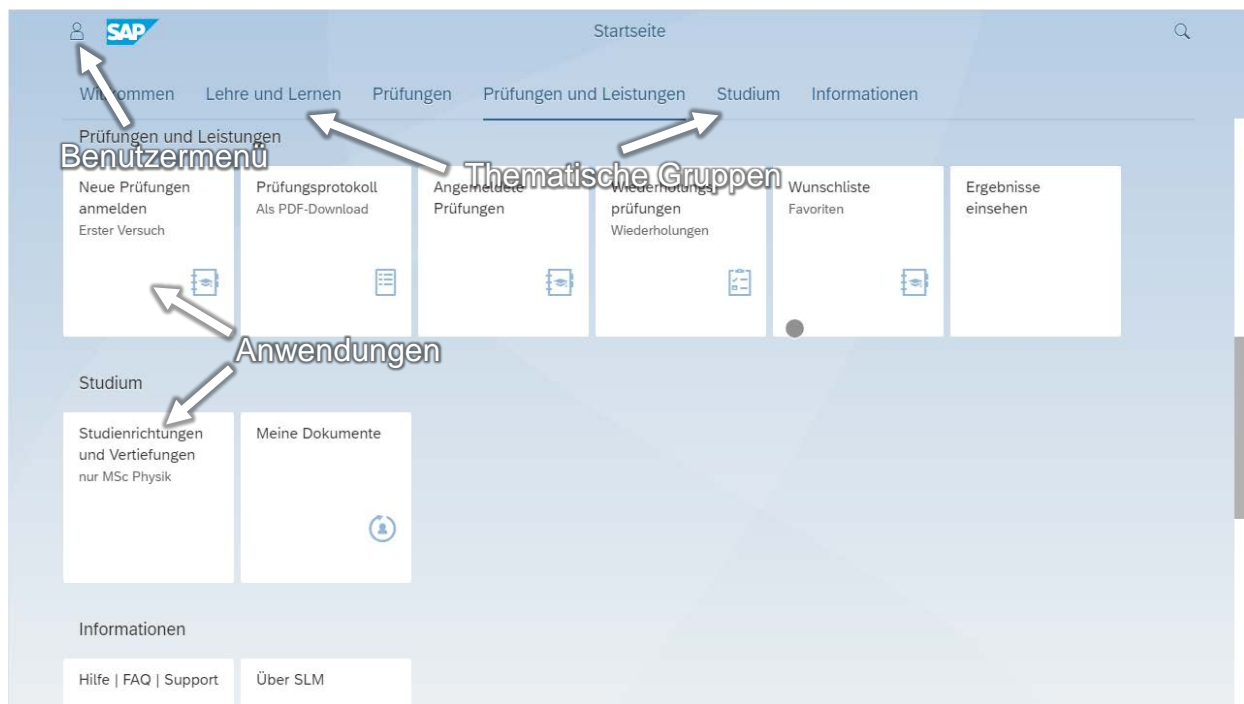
SAP
Startseite

Wi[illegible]ommen Lehre und Lernen Prüfungen Prüfungen und Leistungen Studium Informationen

Prüfungen und Leistungen

Benutzermenü

Thematische Gruppen

Neue Prüfungen anmelden
Erster Versuch

Prüfungsprotokoll
Als PDF-Download

Angemeldete Prüfungen

Wiederholungsprüfungen
Wiederholungen

Wunschliste
Favoriten

Ergebnisse einsehen

Anwendungen

Studium

Studienrichtungen und Vertiefungen
nur MSc Physik

Meine Dokumente

Informationen

Hilfe | FAQ | Support

Über SLM